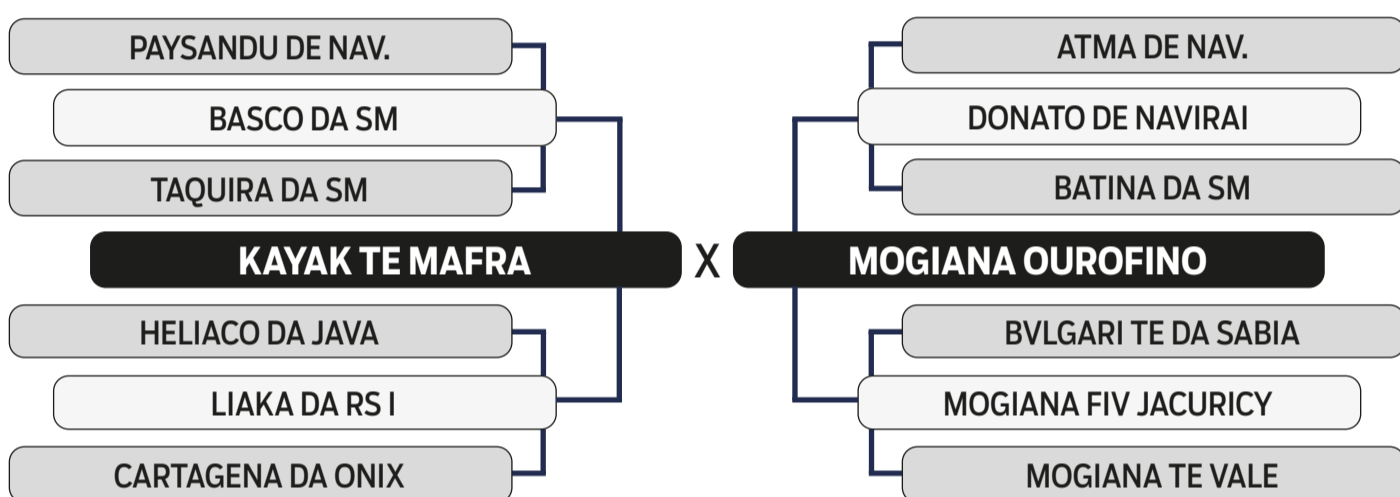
PAYSANDU DE NAV.

BASCO DA SM

TAQUIRA DA SM

KAYAK TE MAFRA

HELIACO DA JAVA

LIAKA DA RS I

CARTAGENA DA ONIX

X

ATMA DE NAV.

DONATO DE NAVIRAI

BATINA DA SM

MOGIANA OUROFINO

BVLGARI TE DA SABIA

MOGIANA FIV JACURICY

MOGIANA TE VALE